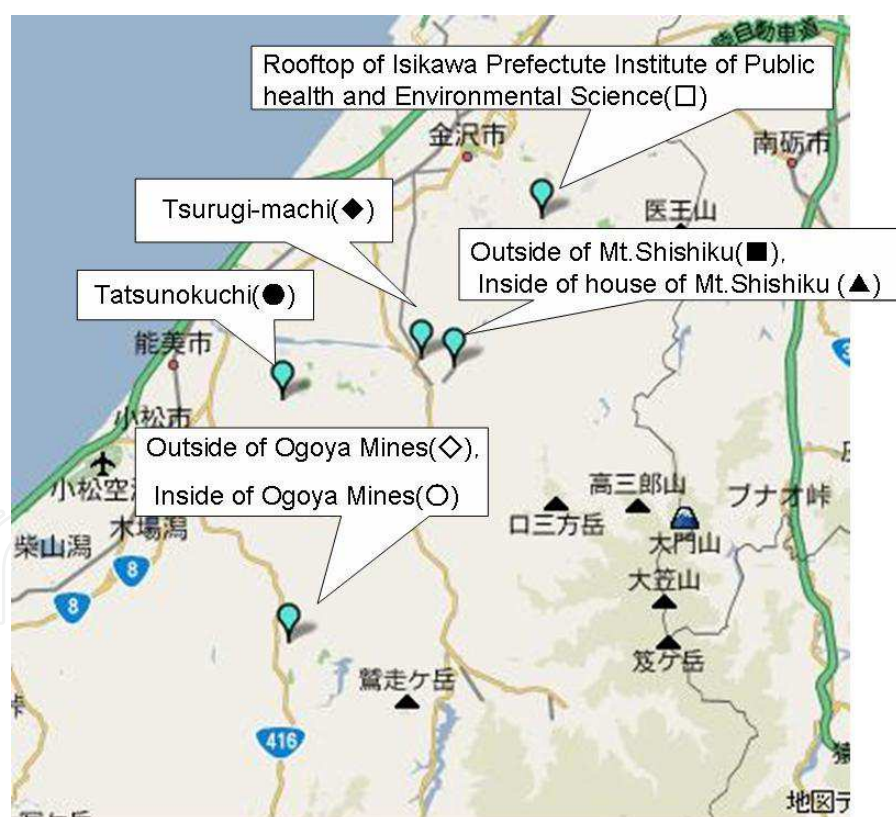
Rooftop of Isikawa Prefectute Institute of Public health and Environmental Science(□)

金沢市

南砺市

Tsurugi-machi(◆)

医王山

Outside of Mt.Shishiku(■), Inside of house of Mt.Shishiku (▲)

Tatsunokuchi(●)

能美市

小松市

Outside of Ogoya Mines(◇), Inside of Ogoya Mines(○)

小松空

高三郎山

ブナオ峠

柴山潟

木場潟

口三方岳

大門山

8

8

大笠山

笈ケ岳

鷲走ケ岳

416

地図デ